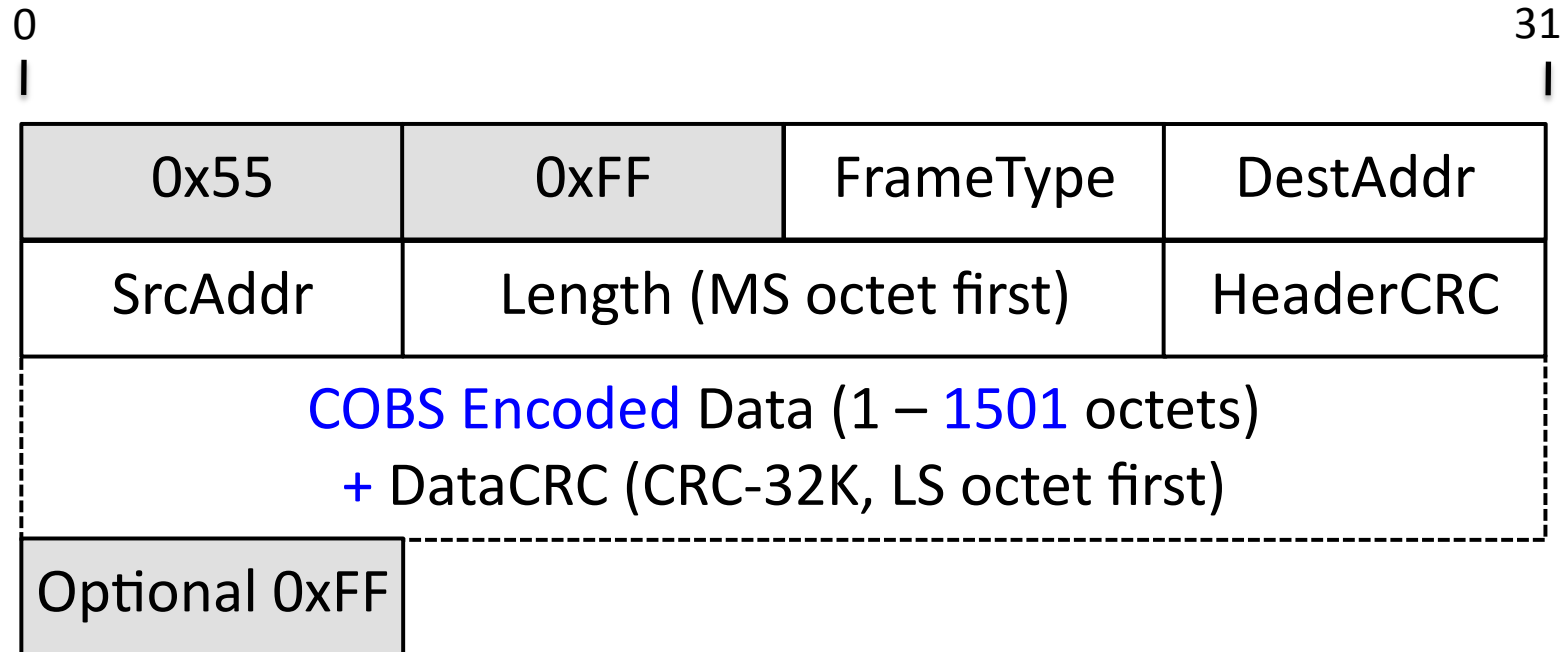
0

31

| 0x55 | 0xFF | FrameType | DestAddr |
|---|---|---|---|
| SrcAddr | Length (MS octet first) | | HeaderCRC |

COBS Encoded Data (1 – 1501 octets)
+ DataCRC (CRC-32K, LS octet first)

Optional 0xFF